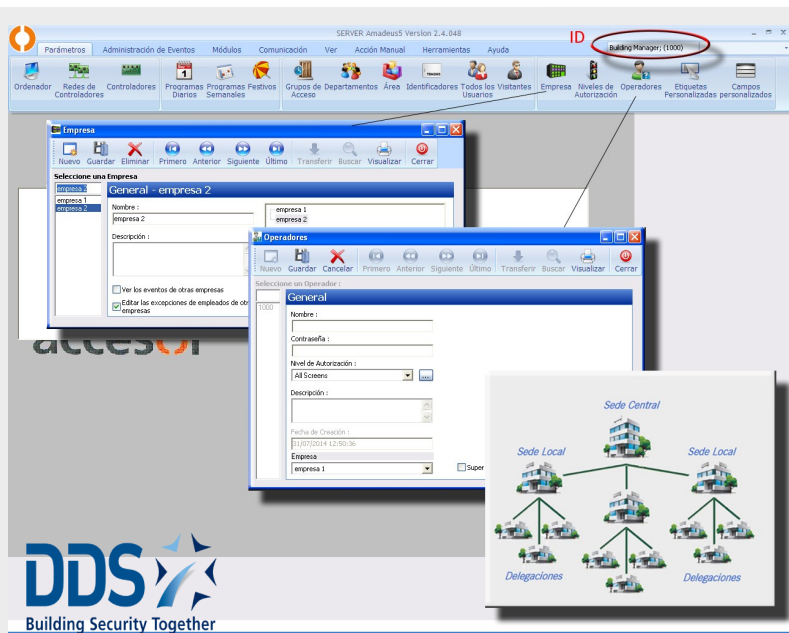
SERVER Amadeus5 Version 2.4.048

ID

Building Manager; (1000)

Parámetros Administración de Eventos Módulos Comunicación Ver Acción Manual Herramientas Ayuda

Ordenador Redes de Controladores Controladores Programas Diarios Programas Semanales Festivos Grupos de Acceso Departamentos Área Identificadores Todos los Usuarios Visitantes Empresa Niveles de Autorización Operadores Etiquetas Personalizadas Campos personalizados

Empresa

Nuevo Guardar Eliminar Primero Anterior Siguiente Último Transferir Buscar Visualizar Cerrar

Seleccione una Empresa

empresa 2

empresa 1
empresa 2

General - empresa 2

Nombre :
empresa 2

empresa 1
empresa 2

Descripción :

Ver los eventos de otras empresas

Editar las excepciones de empleados de otras empresas

Operadores

Nuevo Guardar Cancelar Primero Anterior Siguiente Último Transferir Buscar Visualizar Cerrar

Seleccione un Operador :

1000

General

Nombre :

Contraseña :

Nivel de Autorización :
All Screens

Descripción :

Fecha de Creación :
31/07/2014 12:50:36

Empresa
empresa 1

Super

acceso

Sede Central

Sede Local

Sede Local

Delegaciones

Delegaciones

DDS

Building Security Together